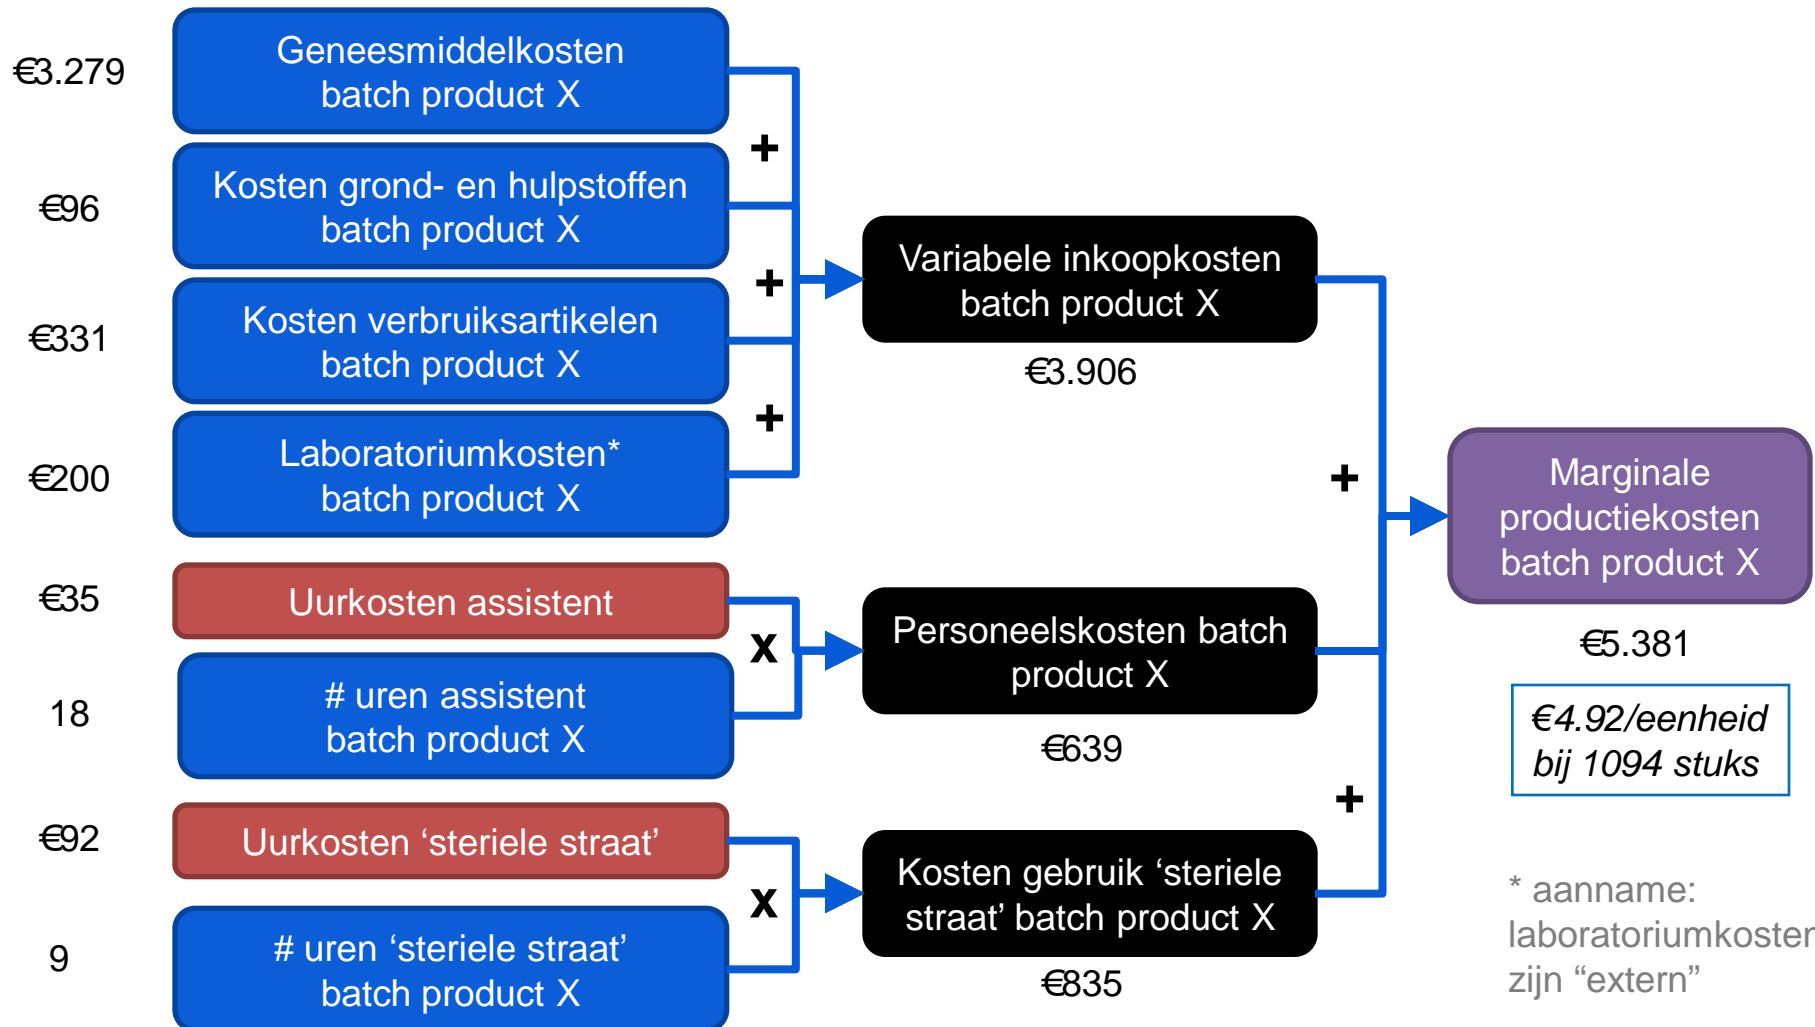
€3.279
Geneesmiddelkosten batch product X

€96
Kosten grond- en hulpstoffen batch product X

€331
Kosten verbruiksartikelen batch product X

€200
Laboratoriumkosten* batch product X

+
+
+

Variabele inkoopkosten batch product X
€3.906

€35
Uurkosten assistent

18
# uren assistent batch product X

x

Personeelskosten batch product X
€639

€92
Uurkosten ‘steriele straat’

9
# uren ‘steriele straat’ batch product X

x

Kosten gebruik ‘steriele straat’ batch product X
€835

+
+

Marginale productiekosten batch product X
€5.381

€4.92/eenheid bij 1094 stuks

* aanname: laboratoriumkoster zijn “extern”